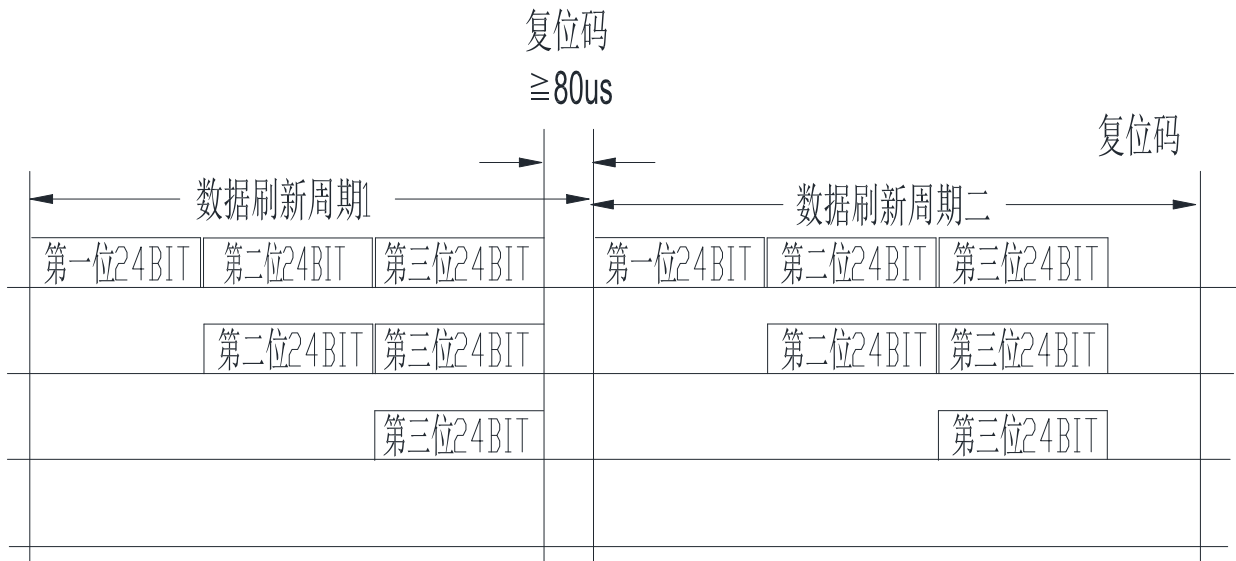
复位码
≧80us

复位码

数据刷新周期1

数据刷新周期二

第一位24BIT 第二位24BIT 第三位24BIT

第一位24BIT 第二位24BIT 第三位24BIT

第二位24BIT 第三位24BIT

第二位24BIT 第三位24BIT

第三位24BIT

第三位24BIT